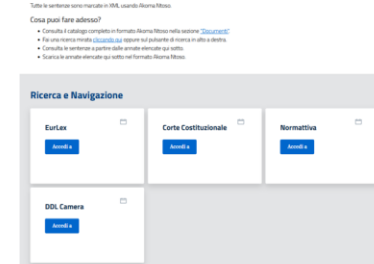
Tutte le sentenze sono marcate in XML usando Akoma Ntoso.

Cosa puoi fare adesso?

- Consulta il catalogo completo in formato Akoma Ntoso nella sezione "Documenti"
- Fai una ricerca mirata cliccando qui oppure sul pulsante di ricerca in alto a destra.
- Consulta le sentenze a partire dalle annate elencate qui sotto.
- Scarica le annate elencate qui sotto nel formato Akoma Ntoso.

Ricerca e Navigazione

EurLex

Accedi a

Corte Costituzionale

Accedi a

Normattiva

Accedi a

DDL Camera

Accedi a